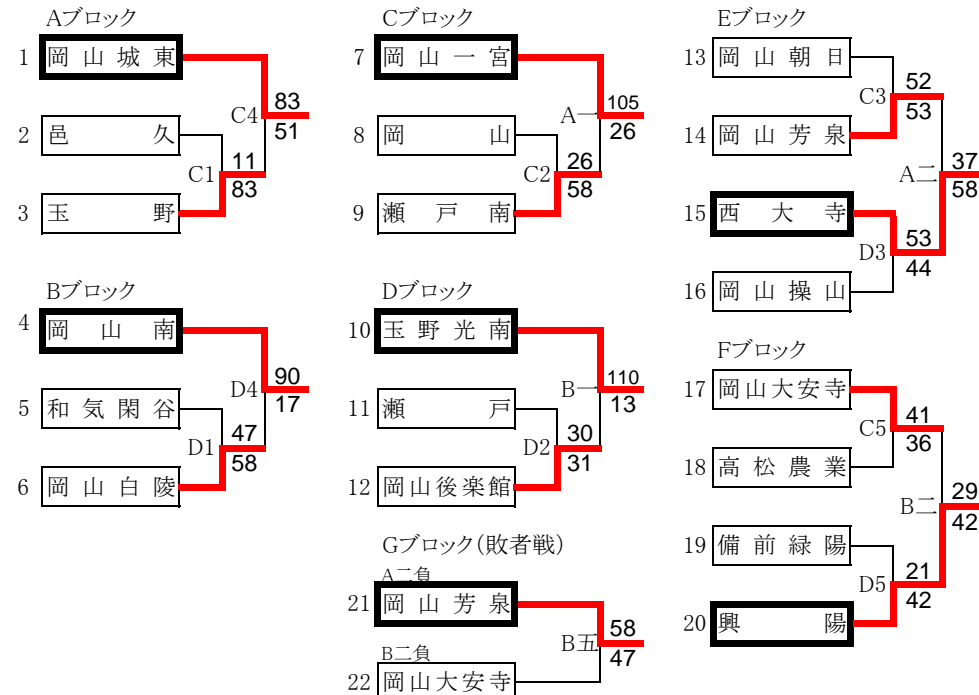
Aブロック
1 岡山城東
2 邑久
3 玉野
C1 11 83
C4 83 51

Bブロック
4 岡山南
5 和気閑谷
6 岡山白陵
D1 47 58
D4 90 17

Cブロック
7 岡山一宮
8 岡山
9 瀬戸南
C2 26 58
A一 105 26

Dブロック
10 玉野光南
11 瀬戸
12 岡山後楽館
D2 30 31
B一 110 13

Gブロック(敗者戦)
A二負
21 岡山芳泉
B二負
22 岡山大安寺
B五 58 47

Eブロック
13 岡山朝日
14 岡山芳泉
15 西大寺
16 岡山操山
C3 52 53
D3 53 44
A二 37 58

Fブロック
17 岡山大安寺
18 高松農業
19 備前緑陽
20 興陽
C5 41 36
D5 21 42
B二 29 42